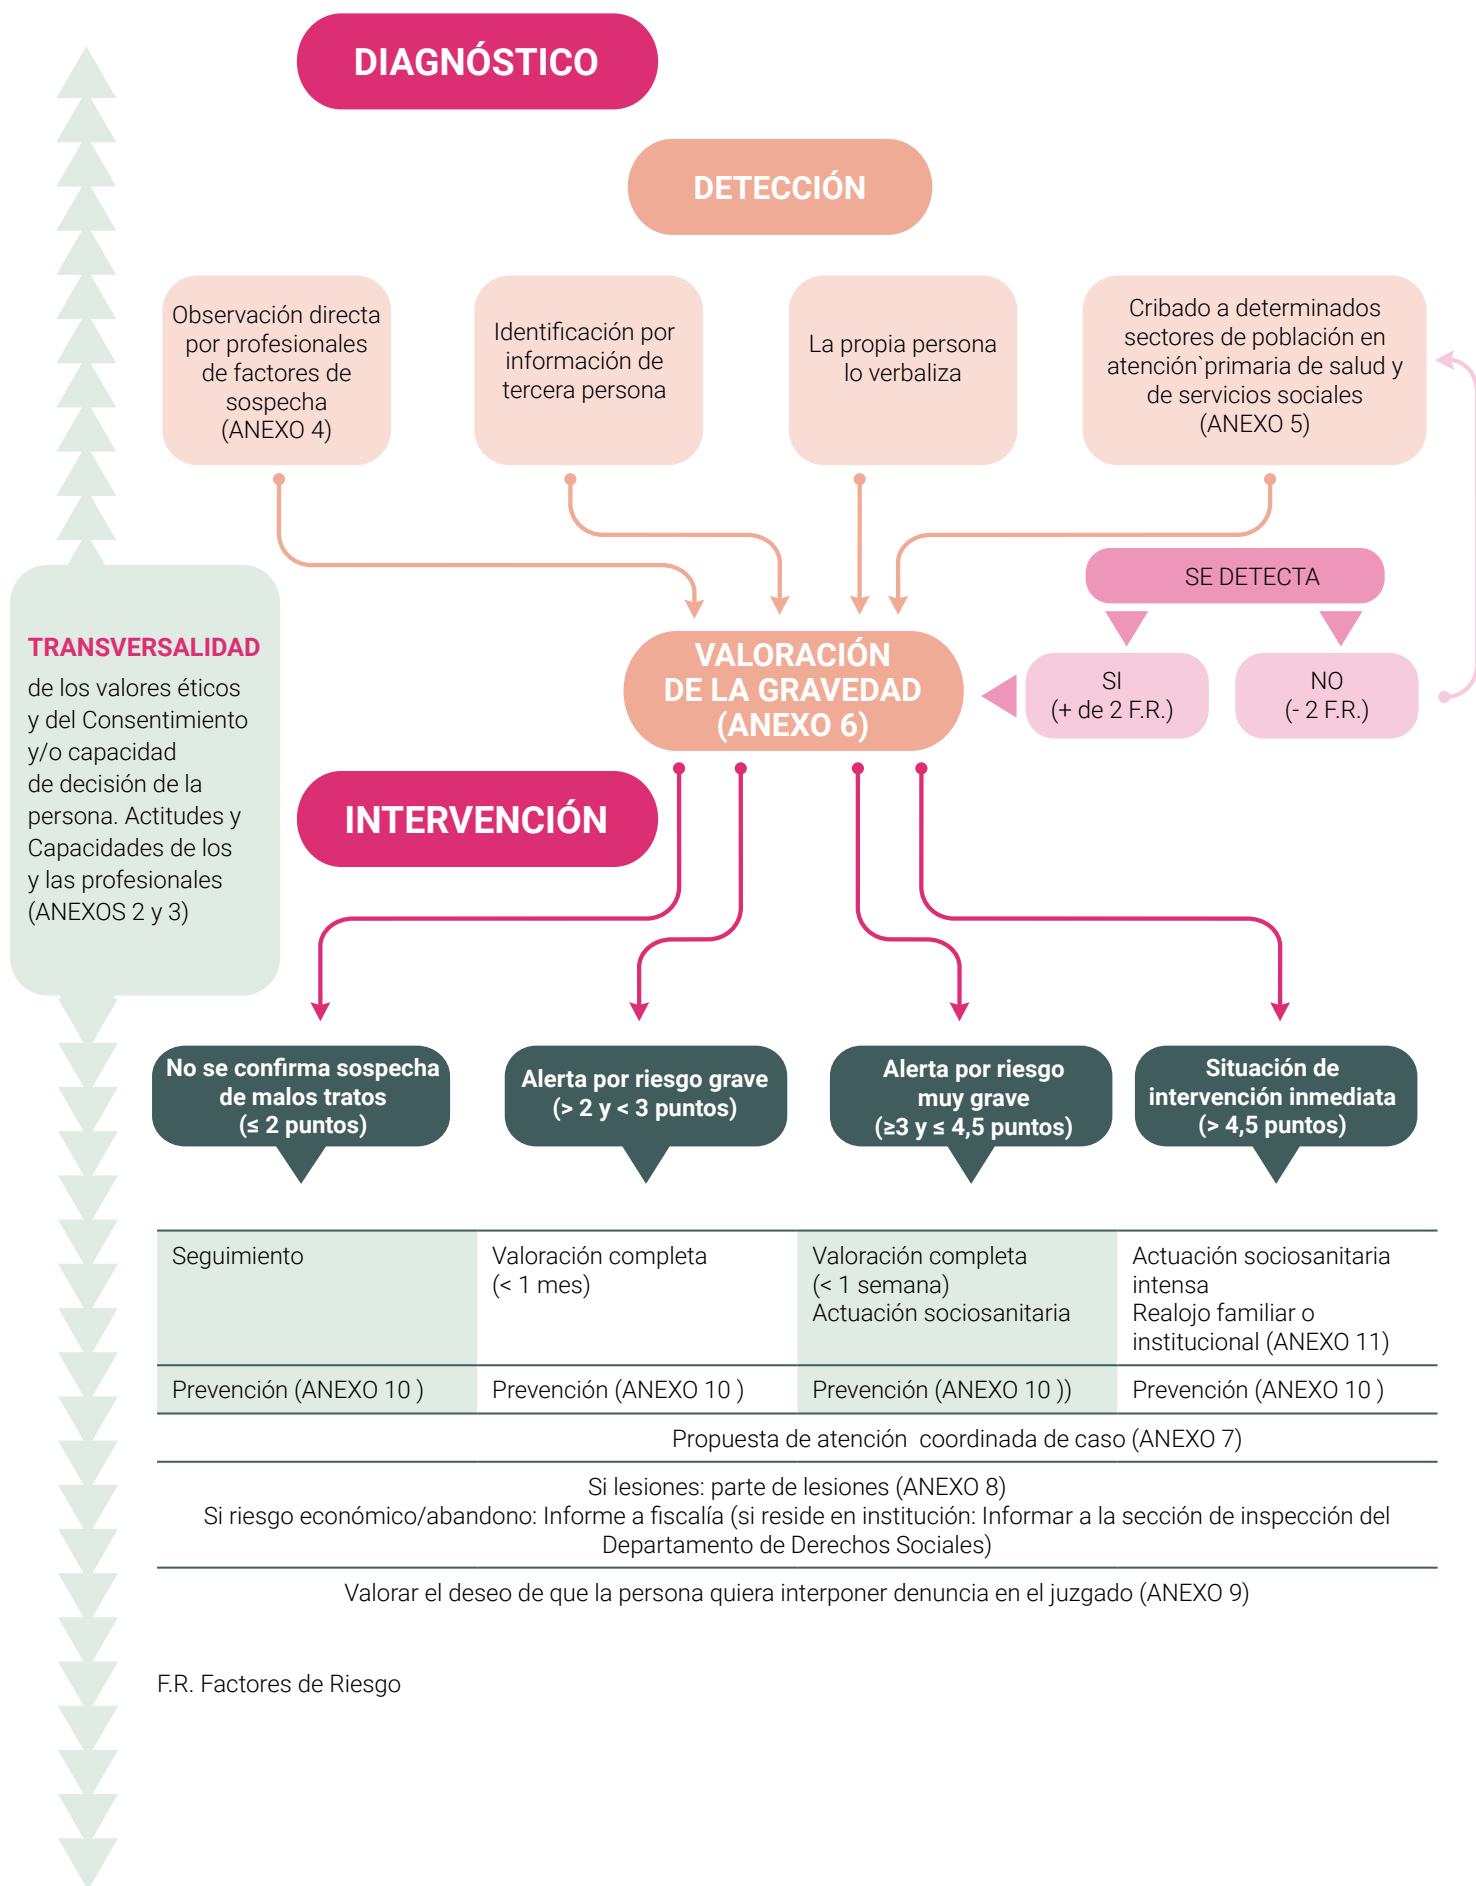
DIAGNÓSTICO

DETECCIÓN

Observación directa por profesionales de factores de sospecha (ANEXO 4)

Identificación por información de tercera persona

La propia persona lo verbaliza

Cribado a determinados sectores de población en atención`primaria de salud y de servicios sociales (ANEXO 5)

SE DETECTA

SI (+ de 2 F.R.)

NO (- 2 F.R.)

VALORACIÓN DE LA GRAVEDAD (ANEXO 6)

TRANSVERSALIDAD

de los valores éticos y del Consentimiento y/o capacidad de decisión de la persona. Actitudes y Capacidades de los y las profesionales (ANEXOS 2 y 3)

INTERVENCIÓN

No se confirma sospecha de malos tratos (≤ 2 puntos)

Alerta por riesgo grave (> 2 y < 3 puntos)

Alerta por riesgo muy grave (≥3 y ≤ 4,5 puntos)

Situación de intervención inmediata (> 4,5 puntos)

| Seguimiento | Valoración completa (< 1 mes) | Valoración completa (< 1 semana) Actuación sociosanitaria | Actuación sociosanitaria intensa Realojo familiar o institucional (ANEXO 11) |
|---|---|---|---|
| Prevención (ANEXO 10 ) | Prevención (ANEXO 10 ) | Prevención (ANEXO 10 )) | Prevención (ANEXO 10 ) |

Propuesta de atención coordinada de caso (ANEXO 7)

Si lesiones: parte de lesiones (ANEXO 8)
Si riesgo económico/abandono: Informe a fiscalía (si reside en institución: Informar a la sección de inspección del Departamento de Derechos Sociales)

Valorar el deseo de que la persona quiera interponer denuncia en el juzgado (ANEXO 9)

F.R. Factores de Riesgo